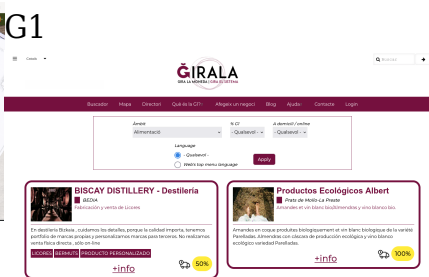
G1

Català

GIRALA
GIRA LA MONEDA / GIRA DE SISTEMA

Buscar

Buscador Mapa Directori Què és la GT? Afegeix un negoci Blog Ajuda Contacte Login

Àmbit
Alimentació

% CI
- Qualsevol -

A domicili / online
- Qualsevol -

Language
- Qualsevol -
Web's top menu language

Apply

BISCAY DISTILLERY - Destilería
BEDIA
Fabricación y venta de Licores

En destilería Bizkaia , cuidamos los detalles, porque la calidad importa, tenemos portfolio de marcas propias y personalizamos marcas para terceros. No realizamos venta física directa , sólo on line

LICORES VERMUTS PRODUCTO PERSONALIZADO

+info

50%

Productos Ecológicos Albert
Prats de Molló-La Preste
Amandes en vi blanc bioDinamiques y vino blanco bio.

Amendras en coque produits biologiquement et vin blanc biologique de la variété Parelladas. Almendras con cáscara de producción ecológica y vino blanco ecológico variedad Parelladas.

+info

100%